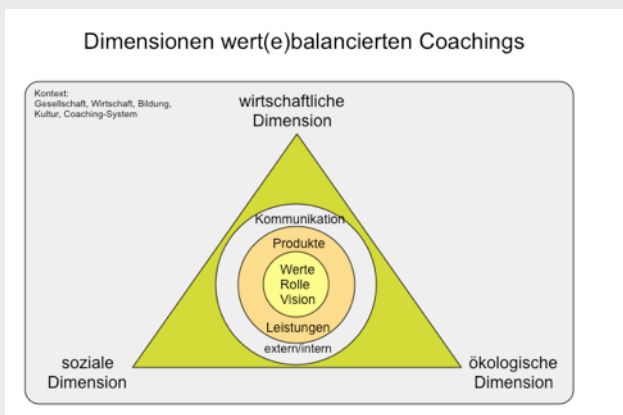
Dimensionen wert(e)balancierten Coachings

Kontext:
Gesellschaft, Wirtschaft, Bildung, Kultur, Coaching-System

wirtschaftliche Dimension

Kommunikation

Produkte

Werte
Rolle
Vision

Leistungen

extern/intern

soziale Dimension

ökologische Dimension